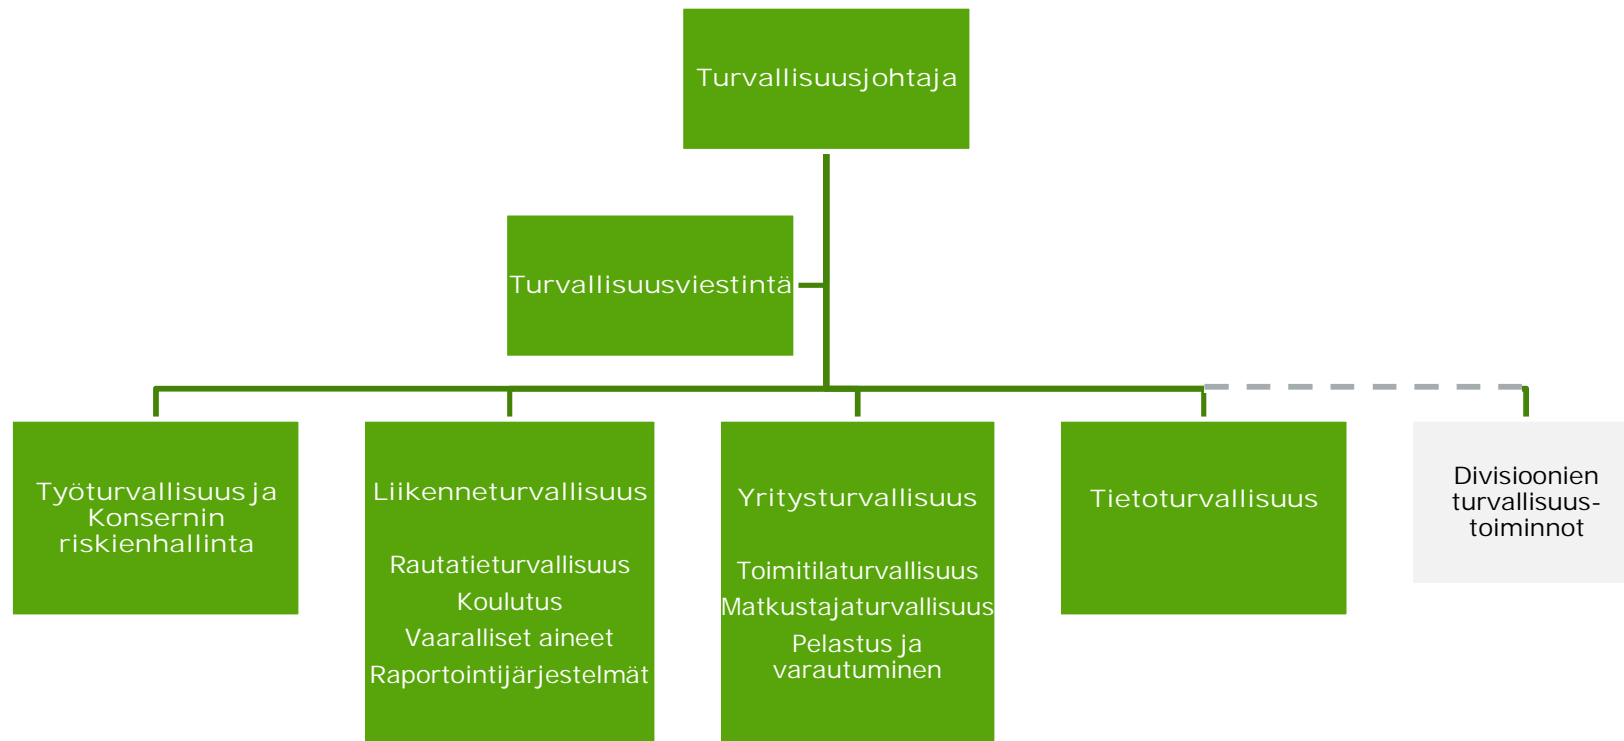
Turvallisuusjohtaja

Turvallisuusviestintä

Työturvallisuus ja Konsernin riskienhallinta

Liikenneturvallisuus

Rautatieturvallisuus

Koulutus

Vaaralliset aineet

Raportointijärjestelmät

Yritysturvallisuus

Toimitilaturvallisuus

Matkustajaturvallisuus

Pelastus ja varautuminen

Tietoturvallisuus

Divisioonien turvallisuus-toiminnot